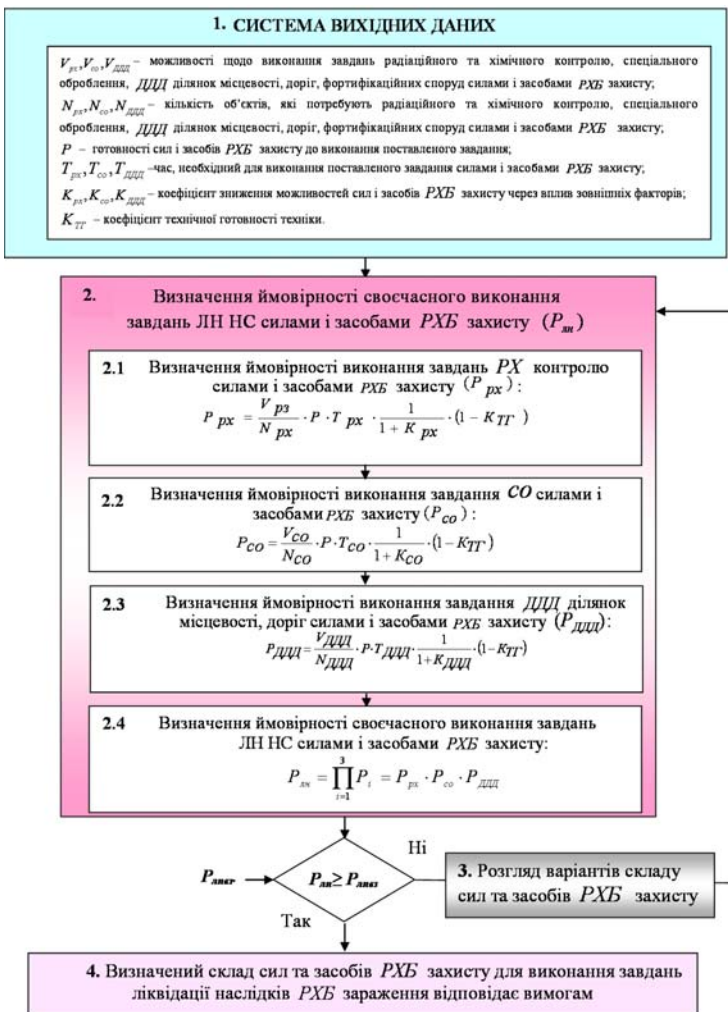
1. СИСТЕМА ВИХІДНИХ ДАНИХ

$V_{рх}, V_{со}, V_{ДДД}$ – можливості щодо виконання завдань радіаційного та хімічного контролю, спеціального оброблення, $ДДД$ ділянок місцевості, доріг, фортифікаційних споруд силами і засобами $РХБ$ захисту;

$N_{рх}, N_{со}, N_{ДДД}$ – кількість об'єктів, які потребують радіаційного та хімічного контролю, спеціального оброблення, $ДДД$ ділянок місцевості, доріг, фортифікаційних споруд силами і засобами $РХБ$ захисту;

$P$ – готовності сил і засобів $РХБ$ захисту до виконання поставленого завдання;

$T_{рх}, T_{со}, T_{ДДД}$ –час, необхідний для виконання поставленого завдання силами і засобами $РХБ$ захисту;

$K_{рх}, K_{со}, K_{ДДД}$ – коефіцієнт зниження можливостей сил і засобів $РХБ$ захисту через вплив зовнішніх факторів;

$K_{ТГ}$ – коефіцієнт технічної готовності техніки.

2. Визначення ймовірності своєчасного виконання завдань ЛН НС силами і засобами $РХБ$ захисту ($P_{лн}$)

2.1 Визначення ймовірності виконання завдань $РХ$ контролю силами і засобами $РХБ$ захисту ($P_{px}$):

$P_{px} = \frac{V_{pз}}{N_{px}} \cdot P \cdot T_{px} \cdot \frac{1}{1+K_{px}} \cdot (1-K_{ТГ})$

2.2 Визначення ймовірності виконання завдання $CO$ силами і засобами $РХБ$ захисту ($P_{CO}$):

$P_{CO} = \frac{V_{CO}}{N_{CO}} \cdot P \cdot T_{CO} \cdot \frac{1}{1+K_{CO}} \cdot (1-K_{ТГ})$

2.3 Визначення ймовірності виконання завдання $ДДД$ ділянок місцевості, доріг силами і засобами $РХБ$ захисту ($P_{ДДД}$):

$P_{ДДД} = \frac{V_{ДДД}}{N_{ДДД}} \cdot P \cdot T_{ДДД} \cdot \frac{1}{1+K_{ДДД}} \cdot (1-K_{ТГ})$

2.4 Визначення ймовірності своєчасного виконання завдань ЛН НС силами і засобами $РХБ$ захисту:

$P_{лн} = \prod_{i=1}^{3} P_i = P_{px} \cdot P_{co} \cdot P_{ДДД}$

$P_{лнкр}$

$P_{лн} \geq P_{лнкз}$

Ні

Так

3. Розгляд варіантів складу сил та засобів $РХБ$ захисту

4. Визначений склад сил та засобів $РХБ$ захисту для виконання завдань ліквідації наслідків $РХБ$ зараження відповідає вимогам